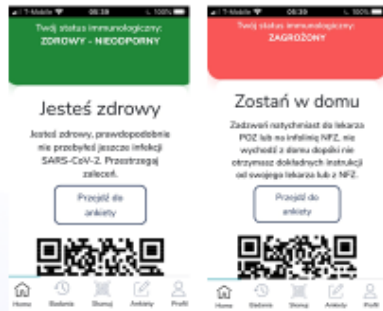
T-Mobile 08:39 100%
Twój status immunologiczny:
ZDROWY - NIEODPORNY

Jesteś zdrowy

Jesteś zdrowy, prawdopodobnie nie przebyłeś jeszcze infekcji SARS-CoV-2. Przestrzegaj zaleceń.

Przejdź do ankiety

Home Badania Skanuj Ankiety Profil

T-Mobile 08:39 100%
Twój status immunologiczny:
ZAGROŻONY

Zostań w domu

Zadzwoń natychmiast do lekarza POZ lub na infolinię NFZ, nie wychodź z domu dopóki nie otrzymasz dokładnych instrukcji od swojego lekarza lub z NFZ.

Przejdź do ankiety

Home Badania Skanuj Ankiety Profil